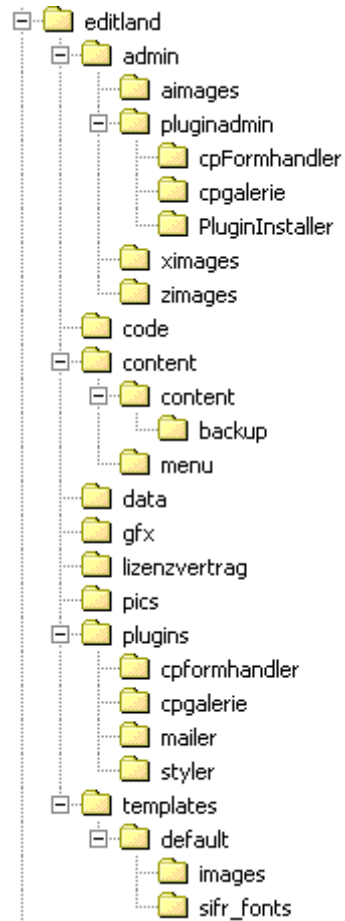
editland
admin
aimages
pluginadmin
cpFormhandler
cpgalerie
PluginInstaller
ximages
zimages
code
content
content
backup
menu
data
gfx
lizenzvertrag
pics
plugins
cpformhandler
cpgalerie
mailer
styler
templates
default
images
sifr_fonts